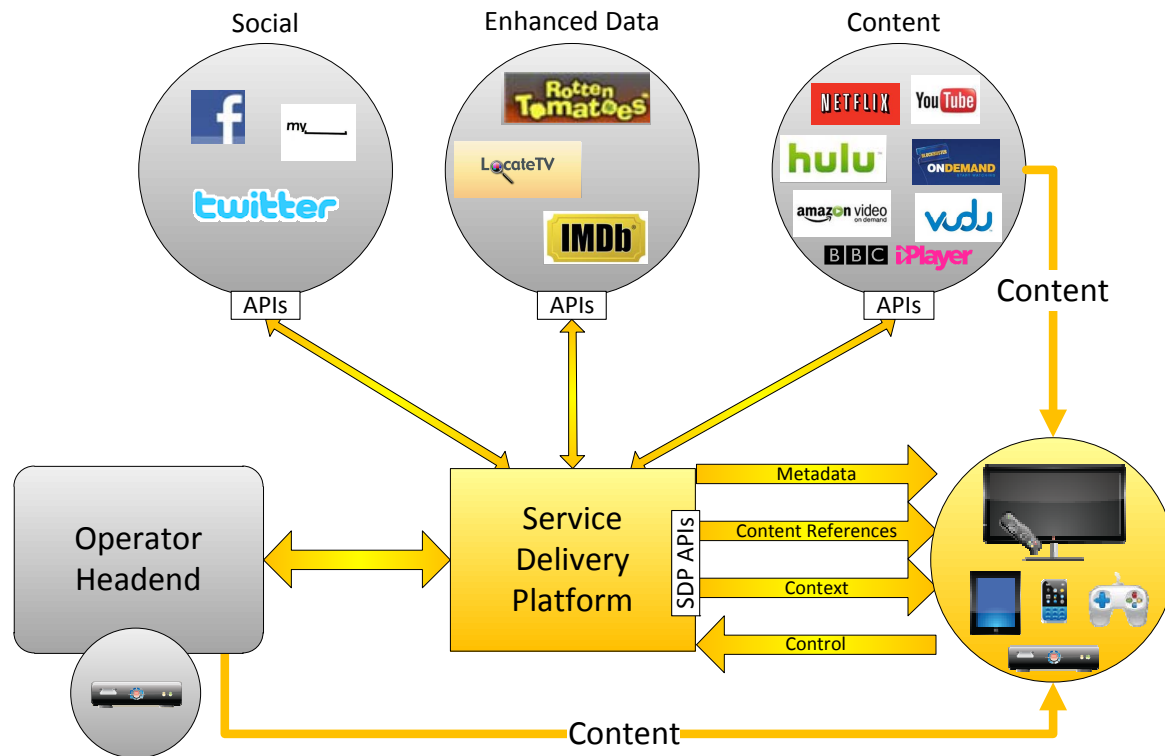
Social

f

my

twitter

APIs

Enhanced Data

Rotten Tomatoes

LocateTV

IMDb

APIs

Content

NETFLIX

YouTube

hulu

ONDEMAND

amazon video on demand

vudu

BBC iPlayer

APIs

Content

Operator Headend

Service Delivery Platform

SDP APIs

Metadata

Content References

Context

Control

Content